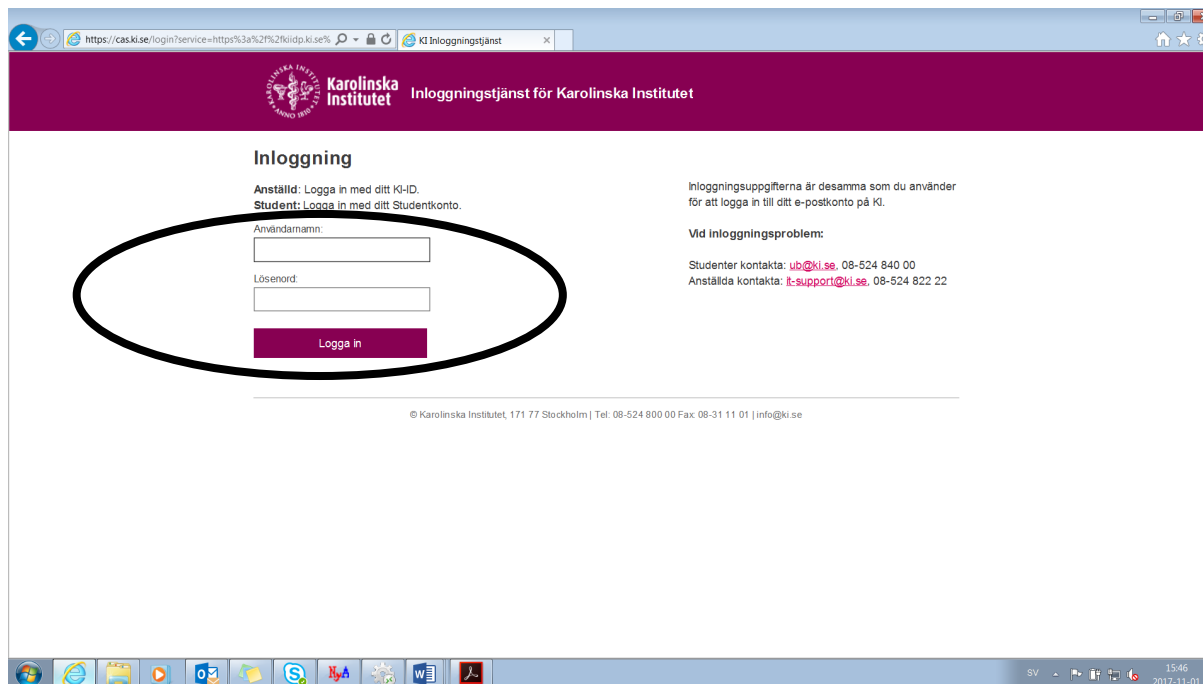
https://cas.ki.se/login?service=https%3a%2f%2fkiidp.ki.se%

KI Inloggningstjänst

Karolinska Institutet

Inloggningstjänst för Karolinska Institutet

Inloggning

**Anställd**: Logga in med ditt KI-ID.
**Student:** Logga in med ditt Studentkonto.

Användarnamn:

Lösenord:

Logga in

Inloggningsuppgifterna är desamma som du använder för att logga in till ditt e-postkonto på KI.

**Vid inloggningsproblem:**

Studenter kontakta: ub@ki.se, 08-524 840 00
Anställda kontakta: it-support@ki.se, 08-524 822 22

© Karolinska Institutet, 171 77 Stockholm | Tel: 08-524 800 00 Fax: 08-31 11 01 | info@ki.se

SV

15:46
2017-11-01